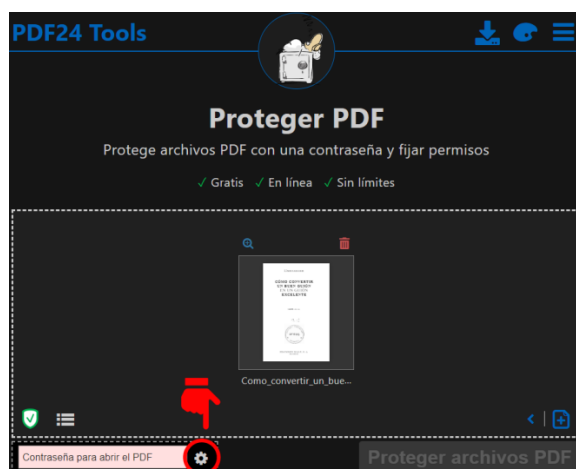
PDF24 Tools

Proteger PDF

Protege archivos PDF con una contraseña y fijar permisos

✓ Gratis ✓ En línea ✓ Sin límites

COMO CONVERTIR UN BUEN OBJETO EN UN OBJETO EXCELENTE

Como_convertir_un_bue...

Contraseña para abrir el PDF

Proteger archivos PDF